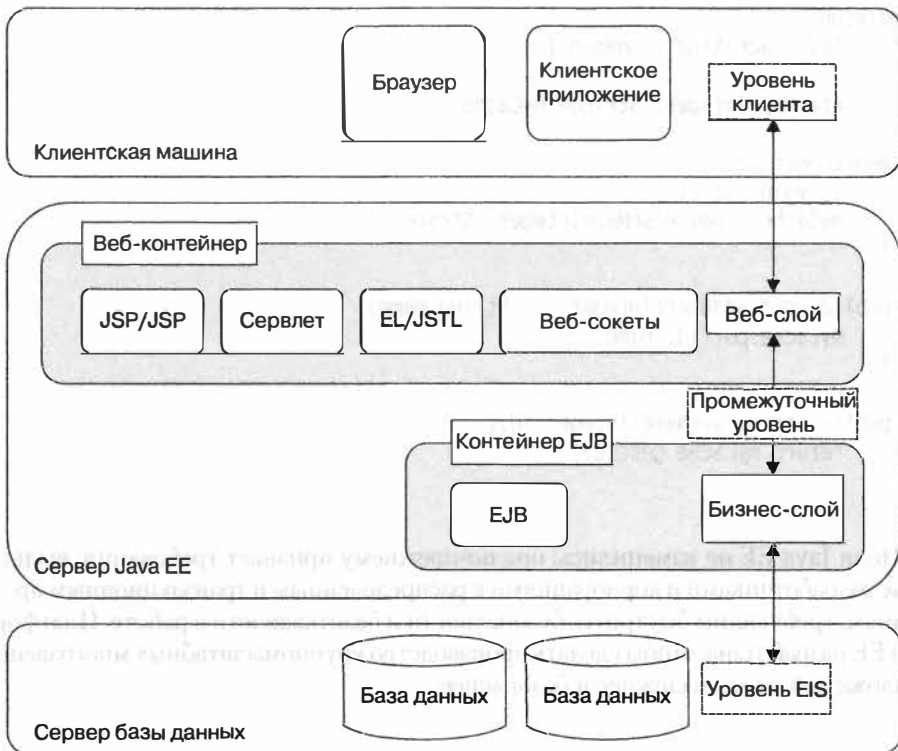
Браузер

Клиентское приложение

Уровень клиента

Клиентская машина

Веб-контейнер

JSP/JSP

Сервлет

EL/JSTL

Веб-сокеты

Веб-слой

Промежуточный уровень

Контейнер EJB

EJB

Бизнес-слой

Сервер Java EE

База данных

База данных

Уровень EIS

Сервер базы данных